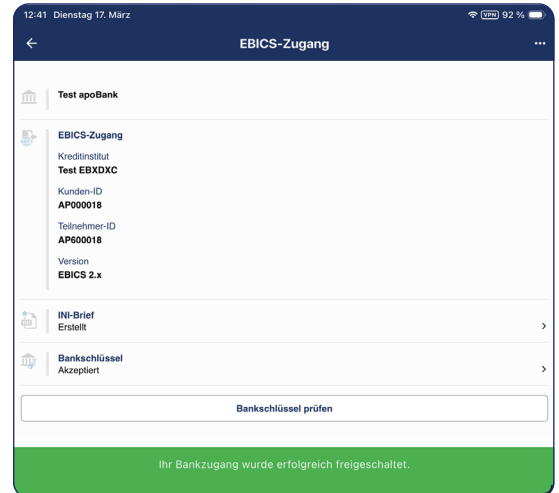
12:41 Dienstag 17. März
VPN 92 %

EBICS-Zugang
...

Test apoBank

EBICS-Zugang
Kreditinstitut
Test EBXDXC
Kunden-ID
AP000018
Teilnehmer-ID
AP600018
Version
EBICS 2.x

INI-Brief
Erstellt

Bankschlüssel
Akzeptiert

Bankschlüssel prüfen

Ihr Bankzugang wurde erfolgreich freigeschaltet.